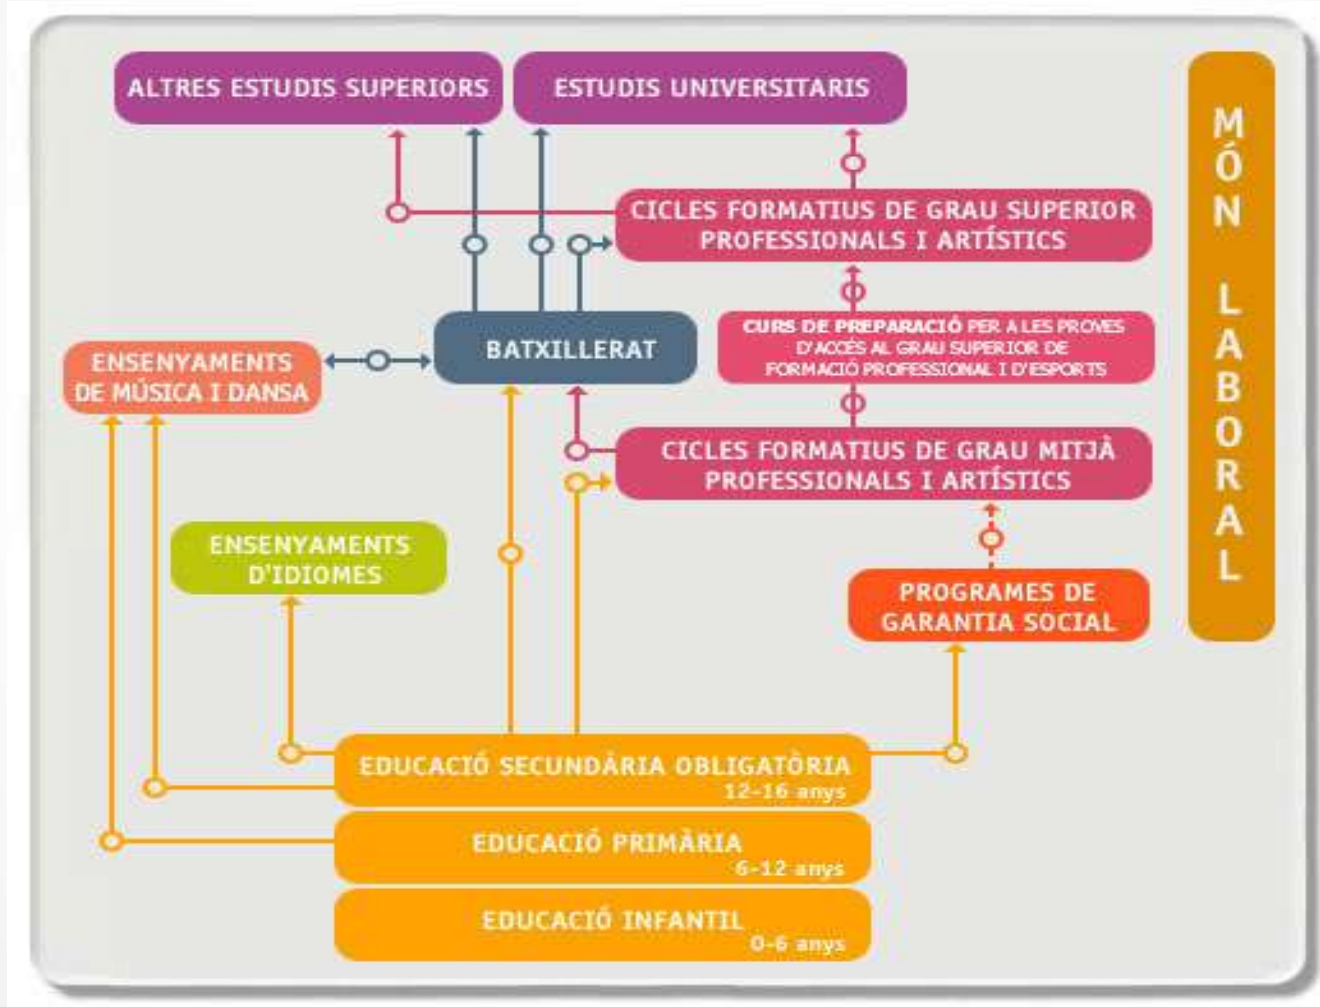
ALTRES ESTUDIS SUPERIORS

ESTUDIS UNIVERSITARIS

MÓN LABORAL

CICLES FORMATIUS DE GRAU SUPERIOR PROFESSIONALS I ARTÍSTICS

CURS DE PREPARACIÓ PER A LES PROVES D'ACCÉS AL GRAU SUPERIOR DE FORMACIÓ PROFESSIONAL I D'ESPORTS

ENSENYAMENTS DE MÚSICA I DANSA

BATXILLERAT

CICLES FORMATIUS DE GRAU MITJÀ PROFESSIONALS I ARTÍSTICS

ENSENYAMENTS D'IDIOMES

PROGRAMES DE GARANTIA SOCIAL

EDUCACIÓ SECUNDÀRIA OBLIGATÒRIA
12-16 anys

EDUCACIÓ PRIMÀRIA
6-12 anys

EDUCACIÓ INFANTIL
0-6 anys